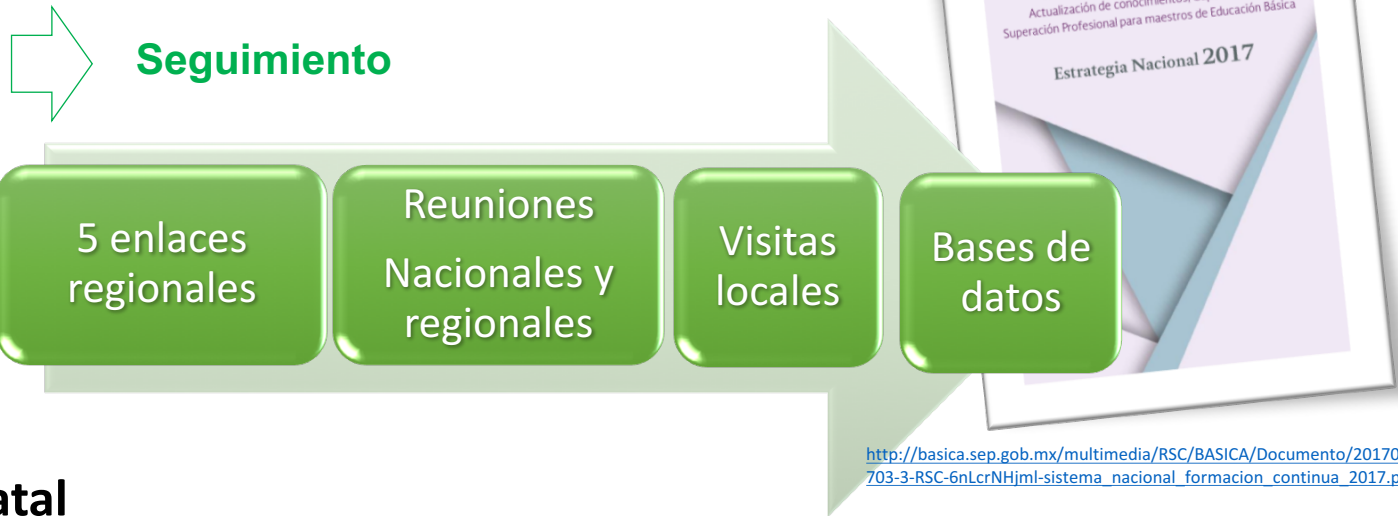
Seguimiento

Actualización de conocimientos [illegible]
Superación Profesional para maestros de Educación Básica

Estrategia Nacional 2017

5 enlaces regionales

Reuniones Nacionales y regionales

Visitas locales

Bases de datos

http://basica.sep.gob.mx/multimedia/RSC/BASICA/Documento/20170703-3-RSC-6nLcrNHjml-sistema_nacional_formacion_continua_2017.p

atal